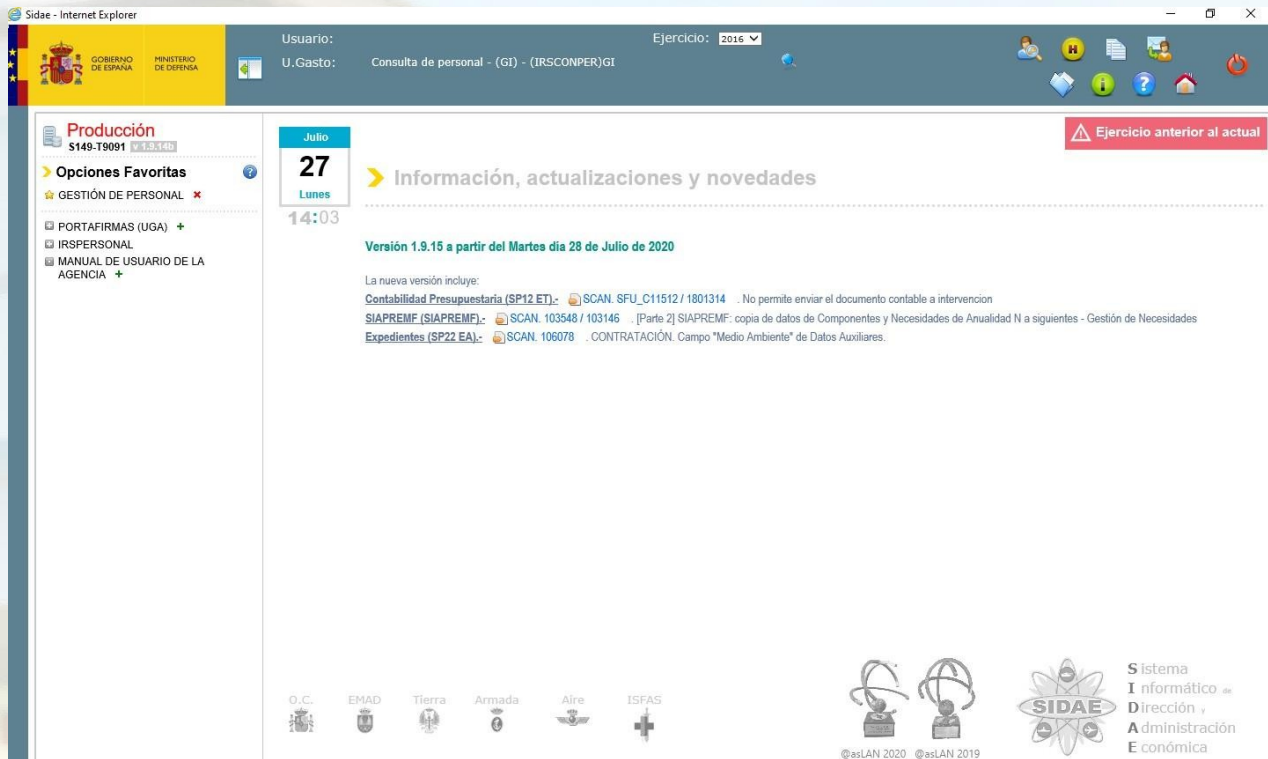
Sidae - Internet Explorer

GOBIERNO DE ESPAÑA MINISTERIO DE DEFENSA

Usuario:
U.Gasto: Consulta de personal - (GI) - (IRSCONPER)GI

Ejercicio: 2016

Producción
S149-T9091 v 1.9.14b

Opciones Favoritas
GESTIÓN DE PERSONAL

PORTAFIRMAS (UGA) +
IRSPERSONAL
MANUAL DE USUARIO DE LA AGENCIA +

Julio
27
Lunes
14:03

Ejercicio anterior al actual

Información, actualizaciones y novedades

Versión 1.9.15 a partir del Martes día 28 de Julio de 2020

La nueva versión incluye:
Contabilidad Presupuestaria (SP12 ET).- SCAN. SFU_C11512 / 1801314 . No permite enviar el documento contable a intervencion
SIAPREMF (SIAPREMF).- SCAN. 103548 / 103146 . [Parte 2] SIAPREMF: copia de datos de Componentes y Necesidades de Anualidad N a siguientes - Gestión de Necesidades
Expedientes (SP22 EA).- SCAN. 106078 . CONTRATACIÓN. Campo "Medio Ambiente" de Datos Auxiliares.

O.C. EMAD Tierra Armada Aire ISFAS

@asLAN 2020 @asLAN 2019

SIDAE

Sistema
Informático de
Dirección y
Administración
Económica